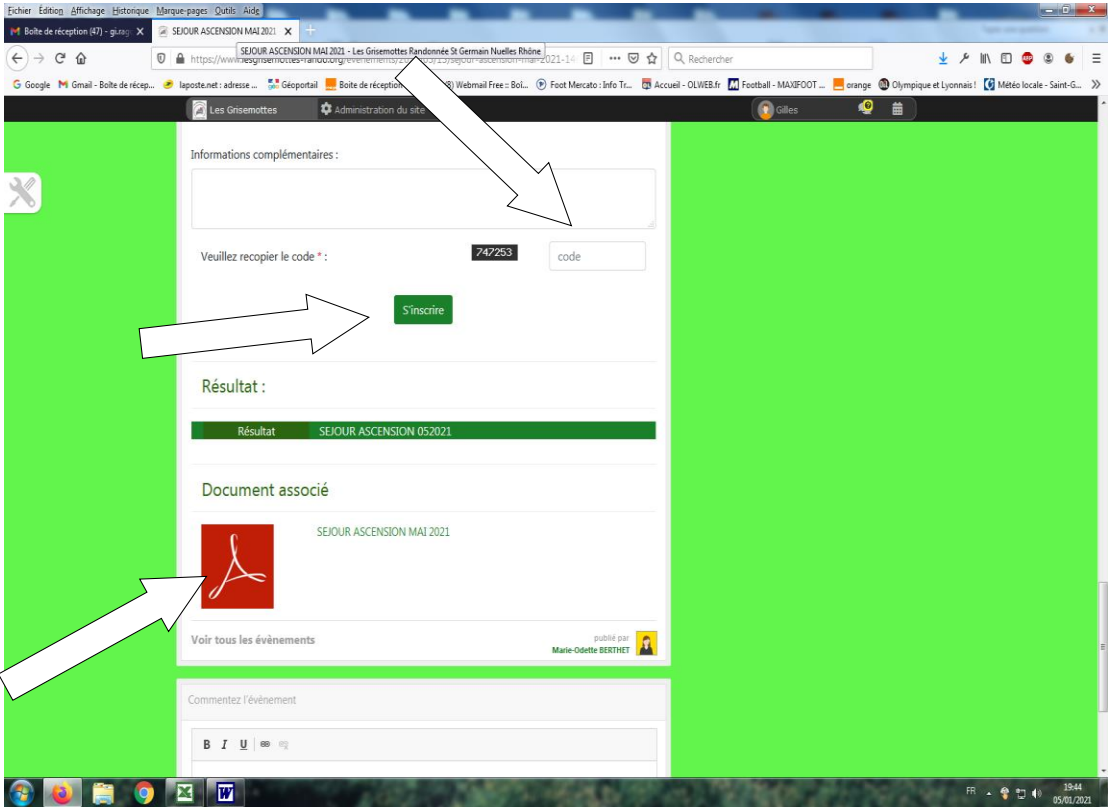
Fichier Édition Affichage Historique Marque-pages Outils Aide

Boîte de réception (47) - giuraq X | SEJOUR ASCENSION MAI 2021 X | +

SEJOUR ASCENSION MAI 2021 - Les Grisemottes Randonnée St Germain Nuelles Rhône

https://www.lesgrisemottes-rando.org/evenements/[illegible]/sejour-ascension-mai-2021-14 ··· Rechercher

Google Gmail - Boîte de récep... laposte.net : adresse ... Géoportail Boite de réception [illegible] Webmail Free : Boî... Foot Mercato : Info Tr... Accueil - OLWEB.fr Football - MAXIFOOT ... orange Olympique et Lyonnais ! Météo locale - Saint-G...

Les Grisemottes Administration du site Gilles

Informations complémentaires :

Veuillez recopier le code * : 747253 code

S'inscrire

Résultat :

Résultat SEJOUR ASCENSION 052021

Document associé

SEJOUR ASCENSION MAI 2021

Voir tous les évènements

publié par
Marie-Odette BERTHET

Commentez l'évènement

B I U

FR 19:44 05/01/2021